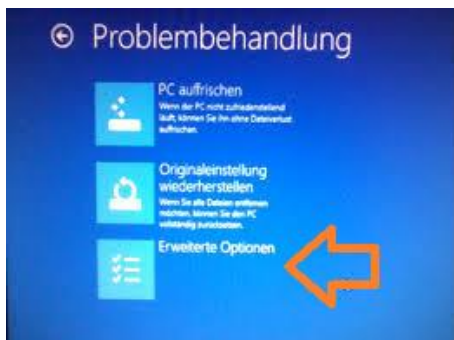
Problembehandlung

PC auffrischen
Wenn der PC nicht zufriedenstellend läuft, können Sie ihn ohne Dateiverlust auffrischen.

Originaleinstellung wiederherstellen
Wenn Sie alle Dateien entfernen möchten, können Sie den PC vollständig zurücksetzen.

Erweiterte Optionen